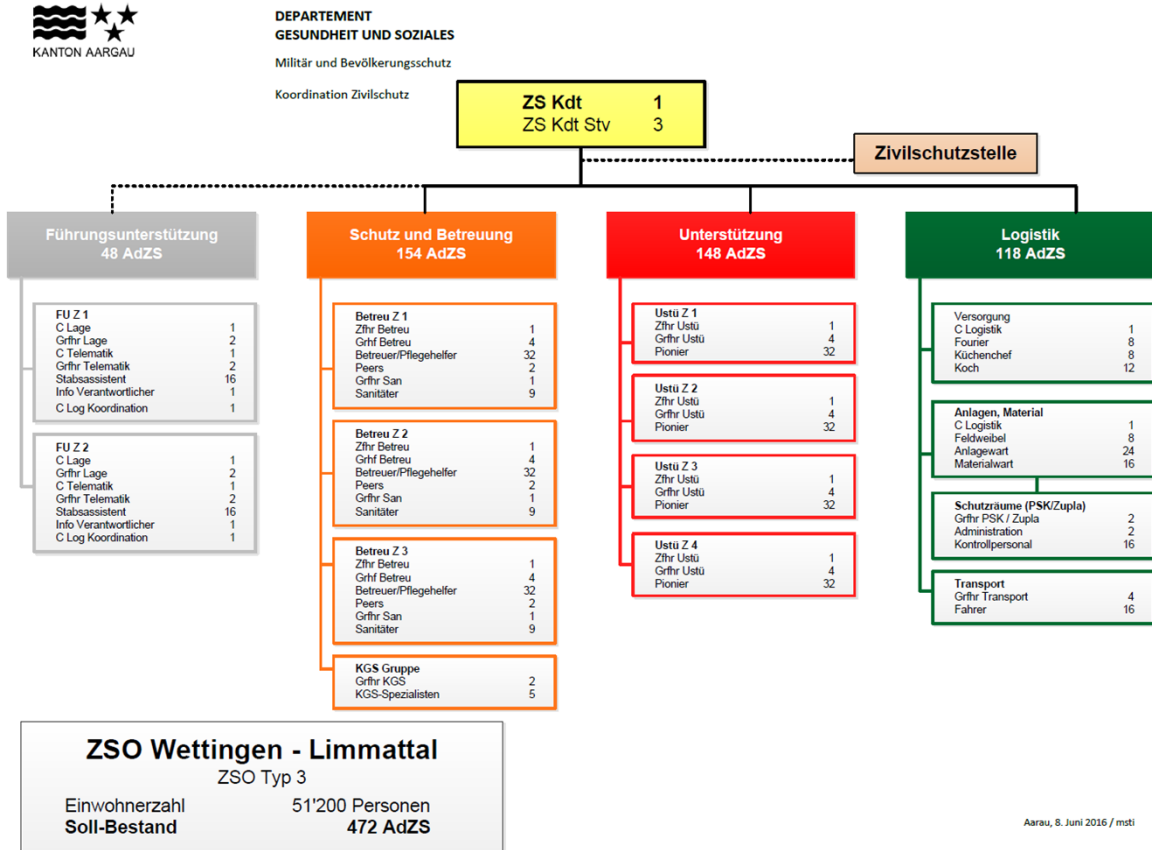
KANTON AARGAU

DEPARTEMENT
GESUNDHEIT UND SOZIALES

Militär und Bevölkerungsschutz

Koordination Zivilschutz

ZS Kdt 1
ZS Kdt Stv 3

Zivilschutzstelle

Führungsunterstützung
48 AdZS

FU Z 1
C Lage 1
Grfhr Lage 2
C Telematik 1
Grfhr Telematik 2
Stabsassistent 16
Info Verantwortlicher 1
C Log Koordination 1

FU Z 2
C Lage 1
Grfhr Lage 2
C Telematik 1
Grfhr Telematik 2
Stabsassistent 16
Info Verantwortlicher 1
C Log Koordination 1

Schutz und Betreuung
154 AdZS

Betreu Z 1
Zfhr Betreu 1
Grhf Betreu 4
Betreuer/Pflegehelfer 32
Peers 2
Grfhr San 1
Sanitäter 9

Betreu Z 2
Zfhr Betreu 1
Grhf Betreu 4
Betreuer/Pflegehelfer 32
Peers 2
Grfhr San 1
Sanitäter 9

Betreu Z 3
Zfhr Betreu 1
Grhf Betreu 4
Betreuer/Pflegehelfer 32
Peers 2
Grfhr San 1
Sanitäter 9

KGS Gruppe
Grfhr KGS 2
KGS-Spezialisten 5

Unterstützung
148 AdZS

Ustü Z 1
Zfhr Ustü 1
Grfhr Ustü 4
Pionier 32

Ustü Z 2
Zfhr Ustü 1
Grfhr Ustü 4
Pionier 32

Ustü Z 3
Zfhr Ustü 1
Grfhr Ustü 4
Pionier 32

Ustü Z 4
Zfhr Ustü 1
Grfhr Ustü 4
Pionier 32

Logistik
118 AdZS

Versorgung
C Logistik 1
Fourier 8
Küchenchef 8
Koch 12

Anlagen, Material
C Logistik 1
Feldweibel 8
Anlagewart 24
Materialwart 16

Schutzräume (PSK/Zupla)
Grfhr PSK / Zupla 2
Administration 2
Kontrollpersonal 16

Transport
Grfhr Transport 4
Fahrer 16

ZSO Wettingen - Limmattal
ZSO Typ 3
Einwohnerzahl 51'200 Personen
Soll-Bestand 472 AdZS

Aarau, 8. Juni 2016 / msti